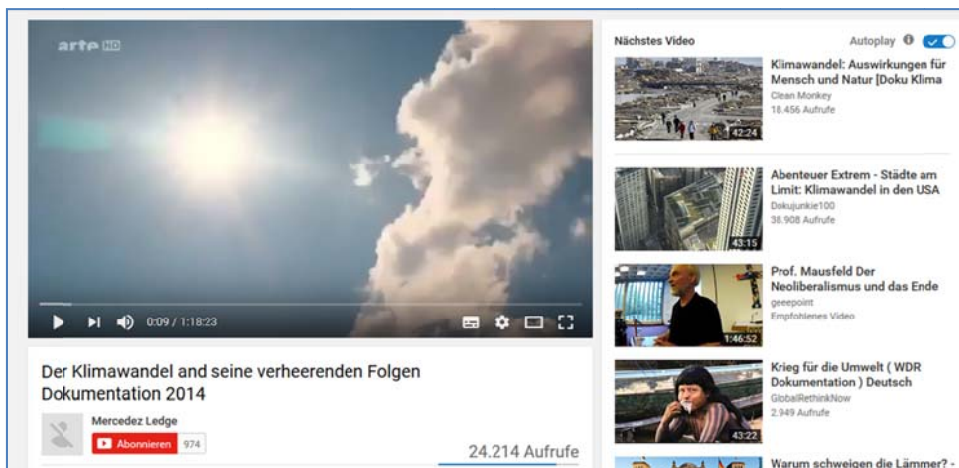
arte HD

0:09 / 1:18:23

Der Klimawandel and seine verheerenden Folgen Dokumentation 2014

Mercedez Ledge

Abonnieren 974

24.214 Aufrufe

Nächstes Video

Autoplay

42:24
Klimawandel: Auswirkungen für Mensch und Natur [Doku Klima
Clean Monkey
18.456 Aufrufe

43:15
Abenteuer Extrem - Städte am Limit: Klimawandel in den USA
Dokujunkie100
38.908 Aufrufe

1:46:52
Prof. Mausfeld Der Neoliberalismus und das Ende
geeepoint
Empfohlenes Video

43:22
Krieg für die Umwelt ( WDR Dokumentation ) Deutsch
GlobalRethinkNow
2.949 Aufrufe

Warum schweigen die Lämmer? -